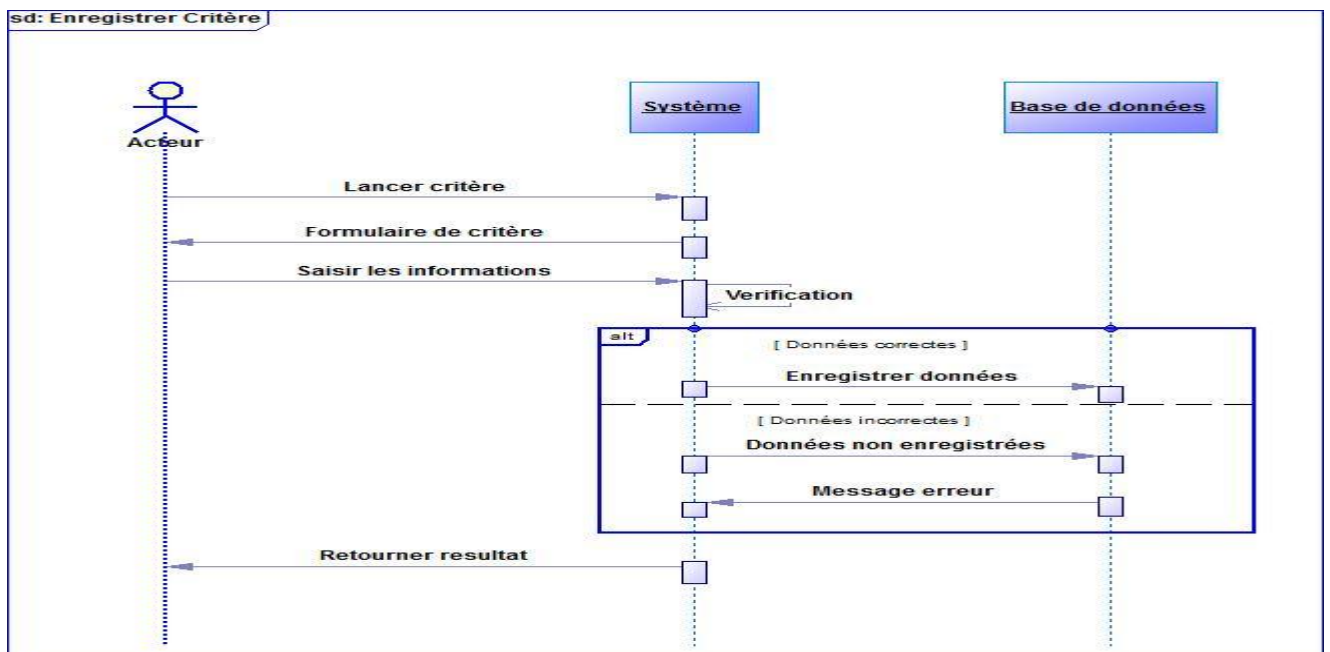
sd: Enregistrer Critère

Acteur

Système

Base de données

Lancer critère

Formulaire de critère

Saisir les informations

Verification

alt

[ Données correctes ]

Enregistrer données

[ Données incorrectes ]

Données non enregistrées

Message erreur

Retourner resultat